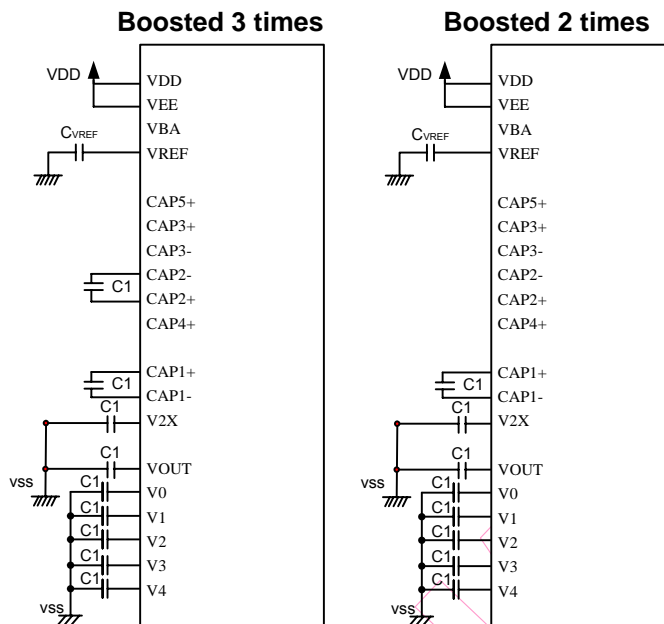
Boosted 3 times

VDD
VDD
VEE
VBA
$C_{VREF}$
VREF
CAP5+
CAP3+
CAP3-
CAP2-
C1
CAP2+
CAP4+
CAP1+
C1
CAP1-
C1
V2X
C1
VOUT
VSS
C1
V0
C1
V1
C1
V2
C1
V3
C1
V4
VSS

Boosted 2 times

VDD
VDD
VEE
VBA
$C_{VREF}$
VREF
CAP5+
CAP3+
CAP3-
CAP2-
CAP2+
CAP4+
CAP1+
C1
CAP1-
C1
V2X
C1
VOUT
VSS
C1
V0
C1
V1
C1
V2
C1
V3
C1
V4
VSS